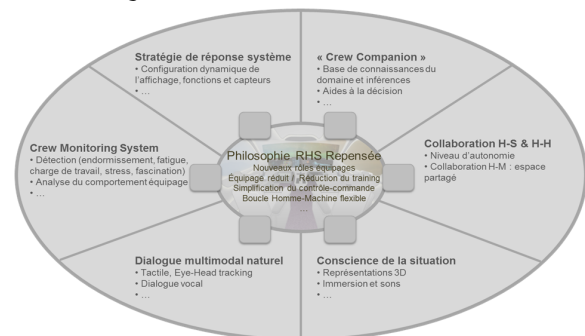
Stratégie de réponse système
• Configuration dynamique de l'affichage, fonctions et capteurs
• …

« Crew Companion »
• Base de connaissances du domaine et inférences
• Aides à la décision
• …

Crew Monitoring System
• Détection (endormissement, fatigue, charge de travail, stress, fascination)
• Analyse du comportement équipage
• …

Philosophie RHS Repensée
Nouveaux rôles équipages
Équipage réduit / Réduction du training
Simplification du contrôle-commande
Boucle Homme-Machine flexible
…

Collaboration H-S & H-H
• Niveau d'autonomie
• Collaboration H-M : espace partagé

Dialogue multimodal naturel
• Tactile, Eye-Head tracking
• Dialogue vocal
• …

Conscience de la situation
• Représentations 3D
• Immersion et sons
• …